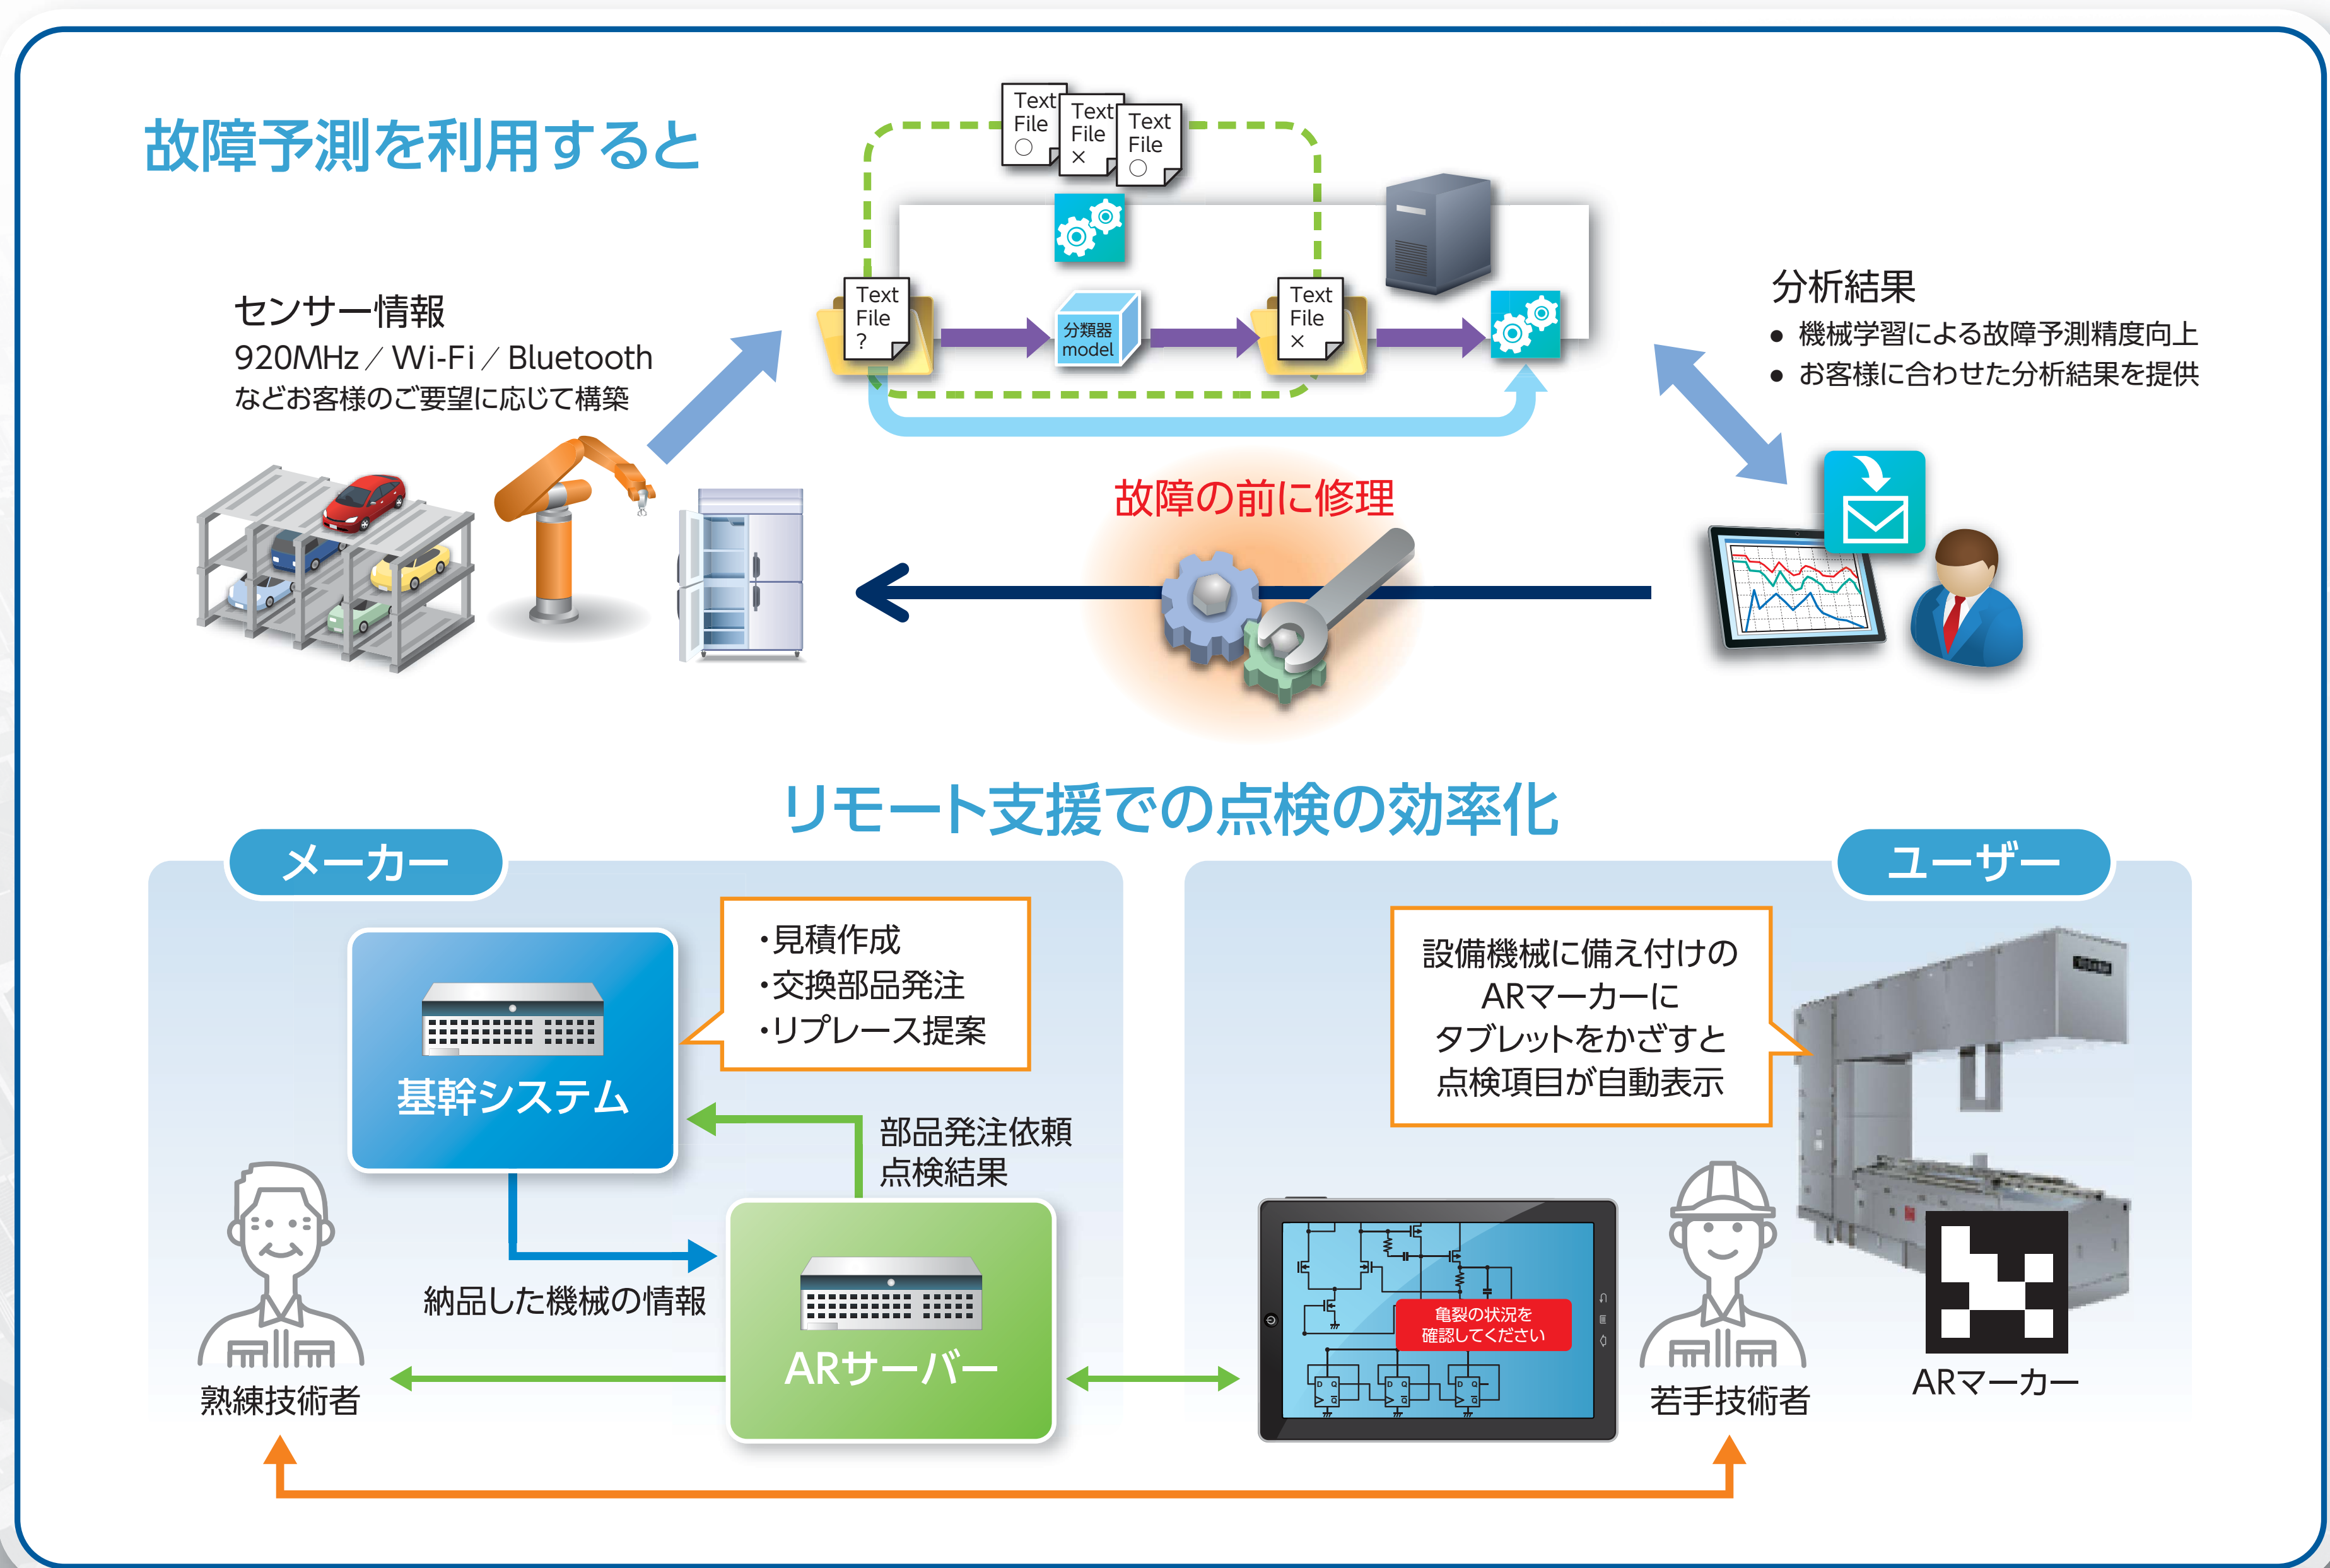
故障予測を利用すると

Text File ○

Text File ×

Text File ○

センサー情報
920MHz／Wi-Fi／Bluetooth
などお客様のご要望に応じて構築

Text File ?

分類器 model

Text File ×

分析結果
● 機械学習による故障予測精度向上
● お客様に合わせた分析結果を提供

故障の前に修理

リモート支援での点検の効率化

メーカー

基幹システム

・見積作成
・交換部品発注
・リプレース提案

部品発注依頼
点検結果

納品した機械の情報

ARサーバー

熟練技術者

ユーザー

設備機械に備え付けの
ARマーカーに
タブレットをかざすと
点検項目が自動表示

亀裂の状況を
確認してください

若手技術者

ARマーカー